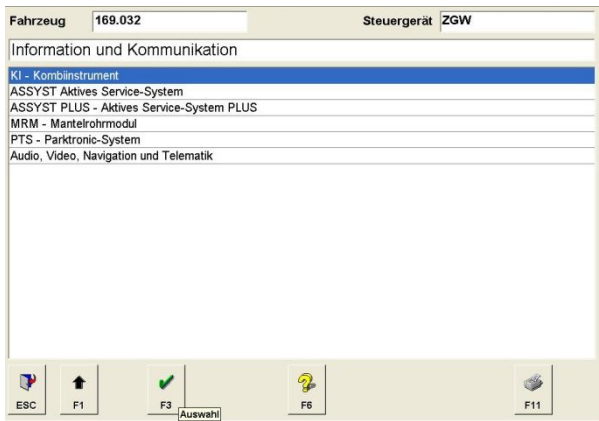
Fahrzeug 169.032

Steuergerät ZGW

Information und Kommunikation

KI - Kombiinstrument
ASSYST Aktives Service-System
ASSYST PLUS - Aktives Service-System PLUS
MRM - Mantelrohrmodul
PTS - Parktronic-System
Audio, Video, Navigation und Telematik

ESC
F1
F3
Auswahl
F6
F11